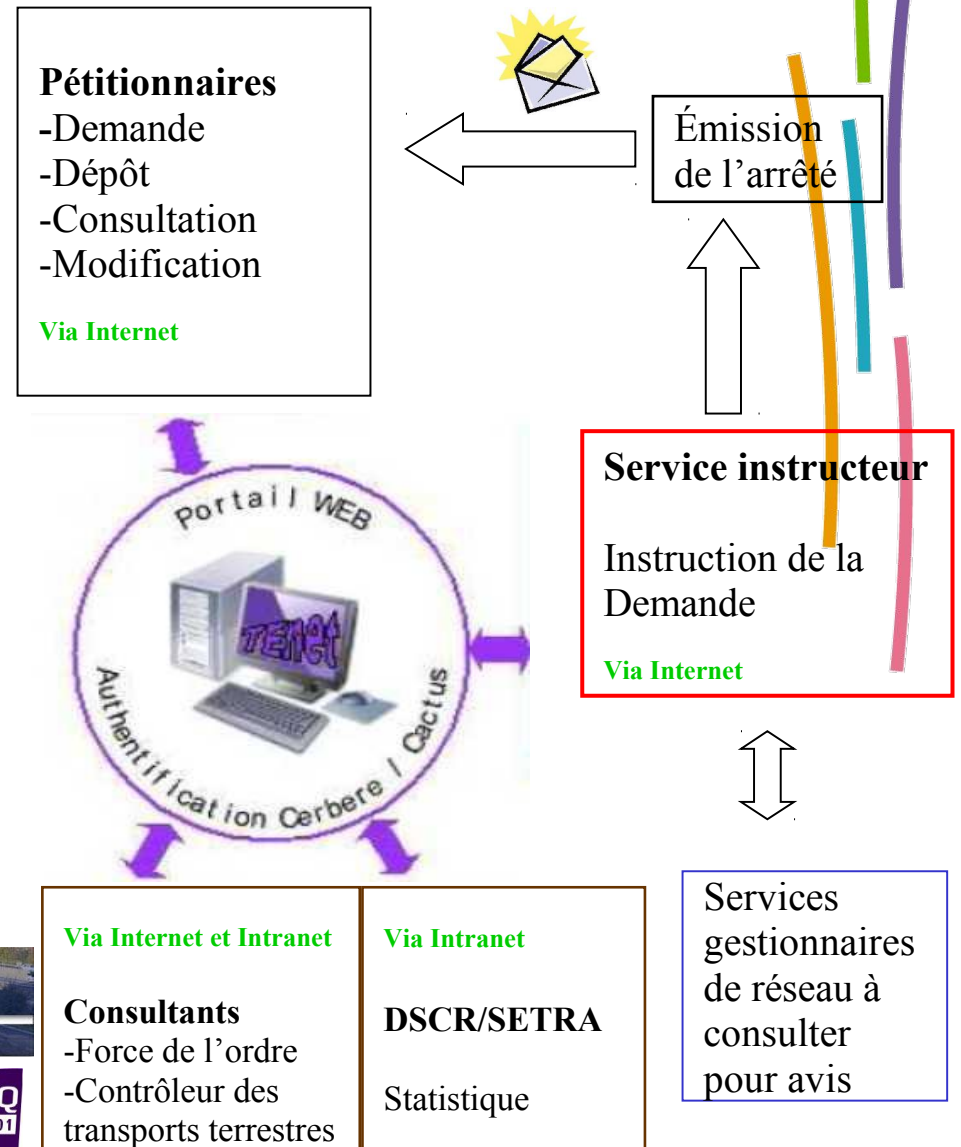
**Pétitionnaires**
-Demande
-Dépôt
-Consultation
-Modification

Via Internet

Émission de l'arrêté

Portail WEB

TENet

Authentification Cerbere / Cactus

**Service instructeur**

Instruction de la Demande

Via Internet

Via Internet et Intranet

**Consultants**
-Force de l'ordre
-Contrôleur des transports terrestres

Via Intranet

**DSCR/SETRA**

Statistique

Services gestionnaires de réseau à consulter pour avis